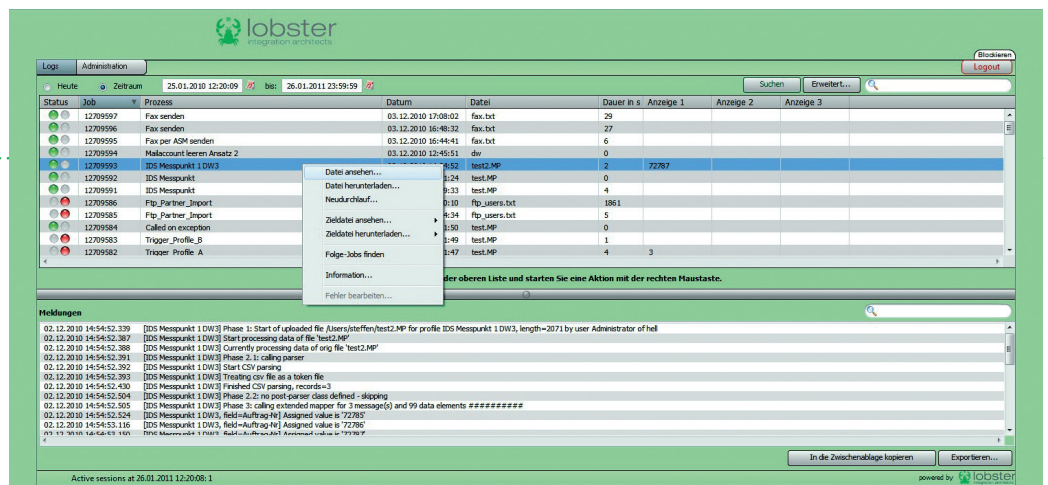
lobster
integration architects

Blockieren
Logout

Logs | Administration

Heute | Zeitraum | 25.01.2010 12:20:09 | bis: | 26.01.2011 23:59:59 | Suchen | Erweitert...

| Status | Job | Prozess | Datum | Datei | Dauer in s | Anzeige 1 | Anzeige 2 | Anzeige 3 |
|---|---|---|---|---|---|---|---|---|
| | 12709597 | Fax senden | 03.12.2010 17:08:02 | fax.txt | 29 | | | |
| | 12709596 | Fax senden | 03.12.2010 16:48:32 | fax.txt | 27 | | | |
| | 12709595 | Fax per ASM senden | 03.12.2010 16:44:41 | fax.txt | 6 | | | |
| | 12709594 | Mailaccount leeren Ansatz 2 | 03.12.2010 12:45:51 | dw | 0 | | | |
| | 12709593 | IDS Messpunkt 1 DW3 | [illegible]:52 | test2.MP | 2 | 72787 | | |
| | 12709592 | IDS Messpunkt | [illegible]:24 | test.MP | 0 | | | |
| | 12709591 | IDS Messpunkt | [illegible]9:33 | test.MP | 4 | | | |
| | 12709586 | Ftp_Partner_Import | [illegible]0:10 | ftp_users.txt | 1861 | | | |
| | 12709585 | Ftp_Partner_Import | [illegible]4:34 | ftp_users.txt | 5 | | | |
| | 12709584 | Called on exception | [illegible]1:50 | test.MP | 0 | | | |
| | 12709583 | Trigger_Profile_B | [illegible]1:49 | test.MP | 1 | | | |
| | 12709582 | Trigger_Profile_A | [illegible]1:47 | test.MP | 4 | 3 | | |

Datei ansehen...
Datei herunterladen...
Neudurchlauf...
Zieldatei ansehen...
Zieldatei herunterladen...
Folge-Jobs finden
Information...
Fehler bearbeiten...

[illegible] der oberen Liste und starten Sie eine Aktion mit der rechten Maustaste.

Meldungen

02.12.2010 14:54:52.339 [IDS Messpunkt 1 DW3] Phase 1: Start of uploaded file /Users/steffen/test2.MP for profile IDS Messpunkt 1 DW3, length=2071 by user Administrator of hell
02.12.2010 14:54:52.387 [IDS Messpunkt 1 DW3] Start processing data of file 'test2.MP'
02.12.2010 14:54:52.388 [IDS Messpunkt 1 DW3] Currently processing data of orig file 'test2.MP'
02.12.2010 14:54:52.391 [IDS Messpunkt 1 DW3] Phase 2.1: calling parser
02.12.2010 14:54:52.392 [IDS Messpunkt 1 DW3] Start CSV parsing
02.12.2010 14:54:52.393 [IDS Messpunkt 1 DW3] Treating csv file as a token file
02.12.2010 14:54:52.430 [IDS Messpunkt 1 DW3] Finished CSV parsing, records=3
02.12.2010 14:54:52.504 [IDS Messpunkt 1 DW3] Phase 2.2: no post-parser class defined - skipping
02.12.2010 14:54:52.505 [IDS Messpunkt 1 DW3] Phase 3: calling extended mapper for 3 message(s) and 99 data elements ##########
02.12.2010 14:54:52.524 [IDS Messpunkt 1 DW3, field=Auftrag-Nr] Assigned value is '72785'
02.12.2010 14:54:53.116 [IDS Messpunkt 1 DW3, field=Auftrag-Nr] Assigned value is '72786'
02.12.2010 14:54:53.150 [IDS Messpunkt 1 DW3, field=Auftrag-Nr] Assigned value is '72787'

In die Zwischenablage kopieren | Exportieren...

Active sessions at 26.01.2011 12:20:08: 1
powered by lobster